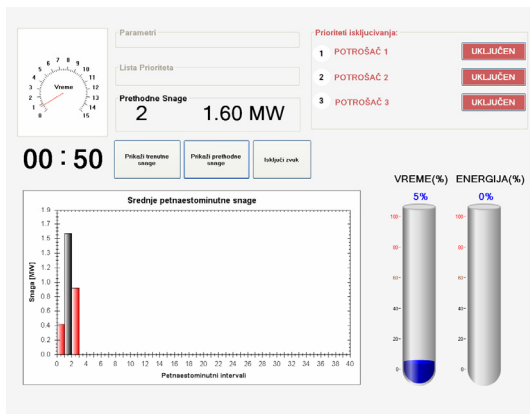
0 1 2 3 4 5 6 7 8 9 10 11 12 13 14 15
Vreme

Parametri

Lista Prioriteta

Prethodne Snage
2 1.60 MW

Prioriteti isključivanja:
1 POTROŠAČ 1 UKLJUČEN
2 POTROŠAČ 2 UKLJUČEN
3 POTROŠAČ 3 UKLJUČEN

00 : 50

Prikaži trenutne snage

Prikaži prethodne snage

Isključi zvuk

Srednje petnaestominutne snage

Snaga [MW]

0 0.1 0.2 0.3 0.4 0.5 0.6 0.7 0.8 0.9 1 1.1 1.2 1.3 1.4 1.5 1.6 1.7 1.8 1.9

0 2 4 6 8 10 12 14 16 18 20 22 24 26 28 30 32 34 36 38 40

Petnaestominutni intervali

VREME(%)
5%
100 0

ENERGIJA(%)
0%
100 0